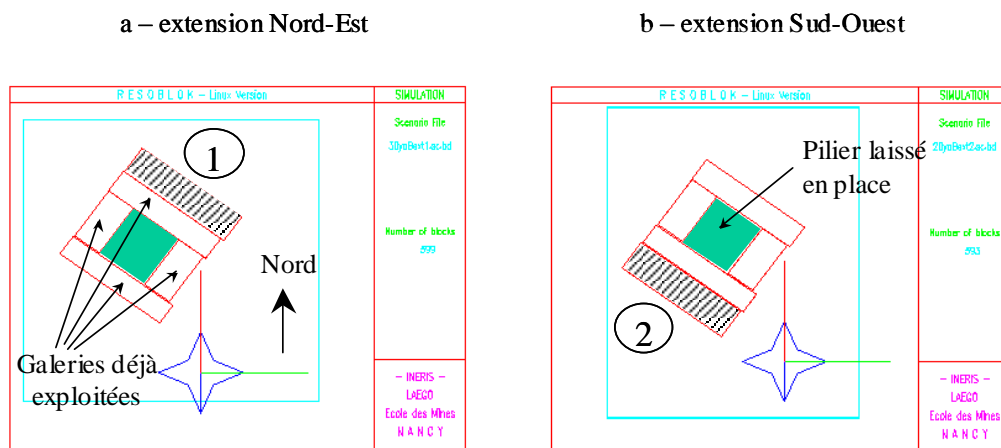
a – extension Nord-Est

R E S O B L O K – Linux Version

SIMULATION

Scenario File

30yaBext1ac.bd

Number of blocks

593

1

Nord

Galeries déjà exploitées

– INERIS –

LAEGO

Ecole des Mines

N A N C Y

b – extension Sud-Ouest

R E S O B L O K – Linux Version

SIMULATION

Scenario File

20yaBext2ac.bd

Number of blocks

593

Pilier laissé en place

2

– INERIS –

LAEGO

Ecole des Mines

N A N C Y